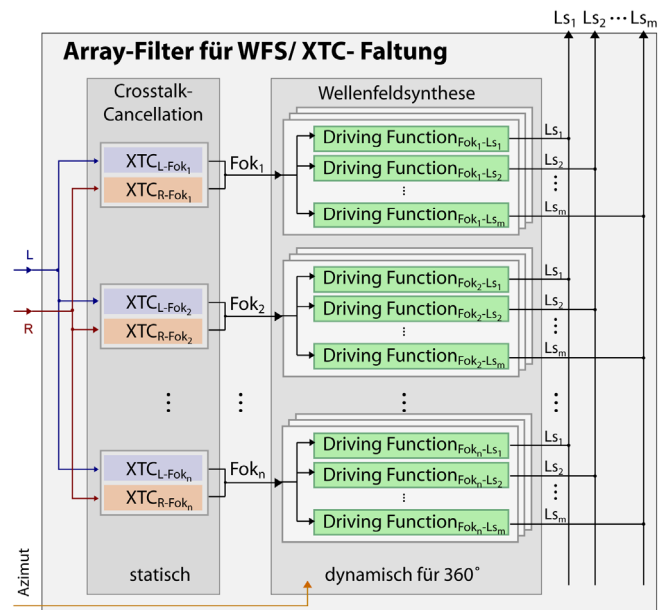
$Ls_1$ $Ls_2$ ⋯ $Ls_m$

Array-Filter für WFS/ XTC- Faltung

Crosstalk-Cancellation

Wellenfeldsynthese

L

R

$XTC_{L\text{-}Fok_1}$
$XTC_{R\text{-}Fok_1}$

$Fok_1$

$\text{Driving Function}_{Fok_1\text{-}Ls_1}$
$\text{Driving Function}_{Fok_1\text{-}Ls_2}$
⋮
$\text{Driving Function}_{Fok_1\text{-}Ls_m}$

$Ls_1$
$Ls_2$
⋮
$Ls_m$

$XTC_{L\text{-}Fok_2}$
$XTC_{R\text{-}Fok_2}$

$Fok_2$

$\text{Driving Function}_{Fok_2\text{-}Ls_1}$
$\text{Driving Function}_{Fok_2\text{-}Ls_2}$
⋮
$\text{Driving Function}_{Fok_2\text{-}Ls_m}$

$Ls_1$
$Ls_2$
⋮
$Ls_m$

⋮ ⋮ ⋮ ⋮

$XTC_{L\text{-}Fok_n}$
$XTC_{R\text{-}Fok_n}$

$Fok_n$

$\text{Driving Function}_{Fok_n\text{-}Ls_1}$
$\text{Driving Function}_{Fok_n\text{-}Ls_2}$
⋮
$\text{Driving Function}_{Fok_n\text{-}Ls_m}$

$Ls_1$
$Ls_2$
⋮
$Ls_m$

Azimut

statisch

dynamisch für 360˚